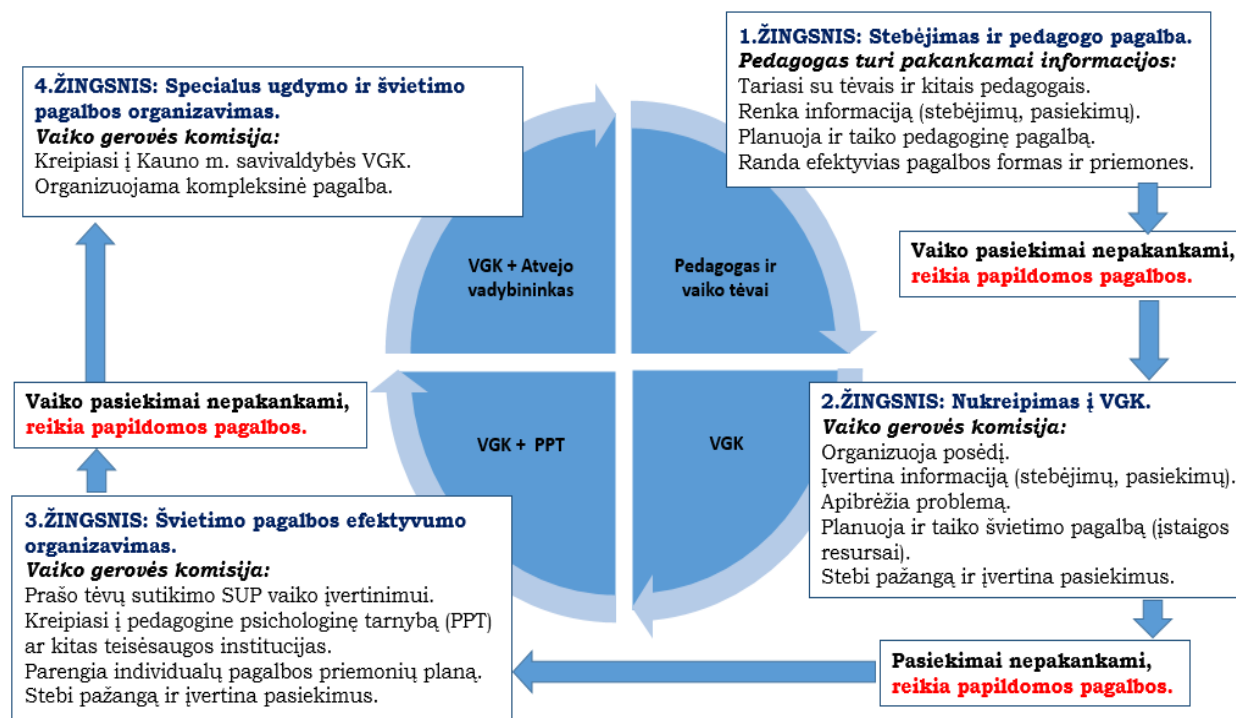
1.ŽINGSNIS: Stebėjimas ir pedagogo pagalba.
Pedagogas turi pakankamai informacijos:
Tariasi su tėvais ir kitais pedagogais.
Renka informaciją (stebėjimų, pasiekimų).
Planuoja ir taiko pedagoginę pagalbą.
Randa efektyvias pagalbos formas ir priemones.

Vaiko pasiekimai nepakankami, reikia papildomos pagalbos.

2.ŽINGSNIS: Nukreipimas į VGK.
Vaiko gerovės komisija:
Organizuoja posėdį.
Įvertina informaciją (stebėjimų, pasiekimų).
Apibrėžia problemą.
Planuoja ir taiko švietimo pagalbą (įstaigos resursai).
Stebi pažangą ir įvertina pasiekimus.

Pasiekimai nepakankami, reikia papildomos pagalbos.

3.ŽINGSNIS: Švietimo pagalbos efektyvumo organizavimas.
Vaiko gerovės komisija:
Prašo tėvų sutikimo SUP vaiko įvertinimui.
Kreipiasi į pedagogine psichologinę tarnybą (PPT) ar kitas teisėsaugos institucijas.
Parengia individualų pagalbos priemonių planą.
Stebi pažangą ir įvertina pasiekimus.

Vaiko pasiekimai nepakankami, reikia papildomos pagalbos.

4.ŽINGSNIS: Specialus ugdymo ir švietimo pagalbos organizavimas.
Vaiko gerovės komisija:
Kreipiasi į Kauno m. savivaldybės VGK.
Organizuojama kompleksinė pagalba.

VGK + Atvejo vadybininkas

Pedagogas ir vaiko tėvai

VGK + PPT

VGK